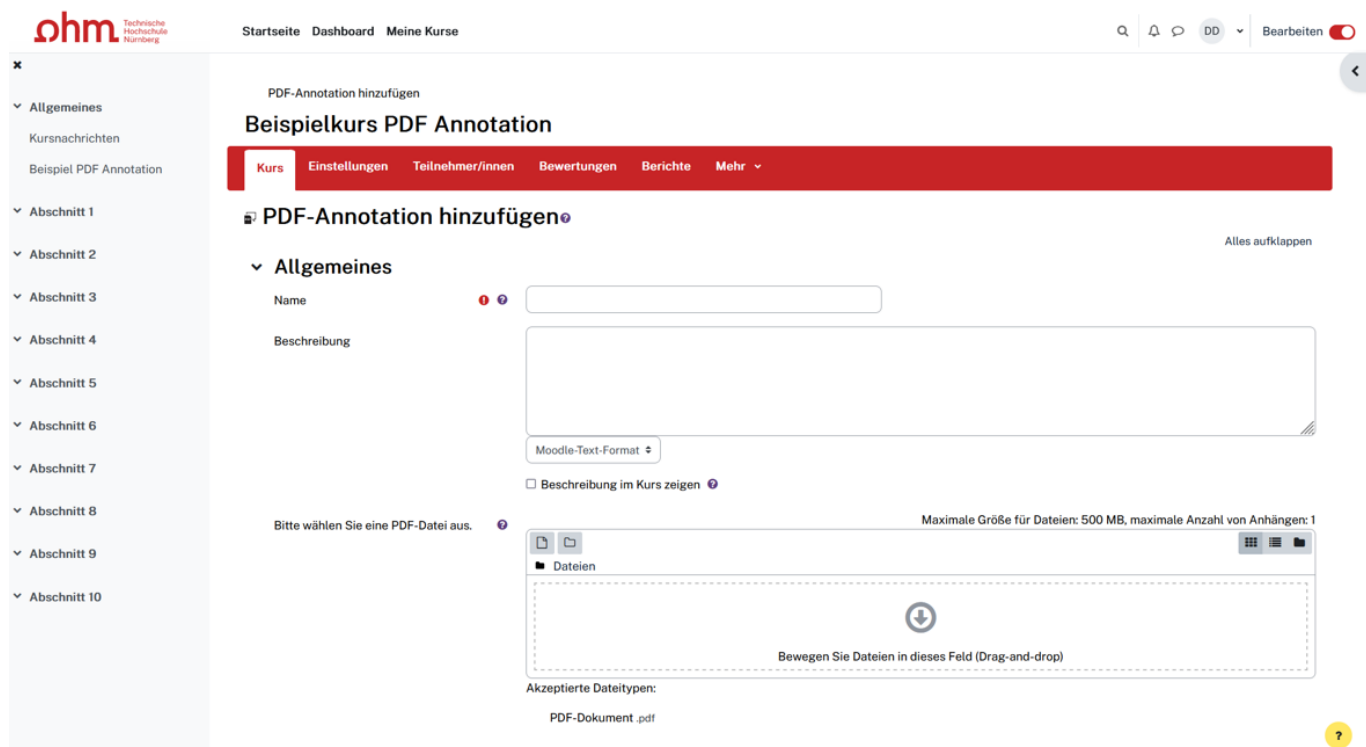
ohm Technische Hochschule Nürnberg

Startseite Dashboard Meine Kurse

DD

Bearbeiten

×

Allgemeines

Kursnachrichten

Beispiel PDF Annotation

Abschnitt 1

Abschnitt 2

Abschnitt 3

Abschnitt 4

Abschnitt 5

Abschnitt 6

Abschnitt 7

Abschnitt 8

Abschnitt 9

Abschnitt 10

PDF-Annotation hinzufügen

Beispielkurs PDF Annotation

Kurs Einstellungen Teilnehmer/innen Bewertungen Berichte Mehr

PDF-Annotation hinzufügen

Alles aufklappen

Allgemeines

Name

Beschreibung

Moodle-Text-Format

Beschreibung im Kurs zeigen

Bitte wählen Sie eine PDF-Datei aus.

Maximale Größe für Dateien: 500 MB, maximale Anzahl von Anhängen: 1

Dateien

Bewegen Sie Dateien in dieses Feld (Drag-and-drop)

Akzeptierte Dateitypen:

PDF-Dokument .pdf

?